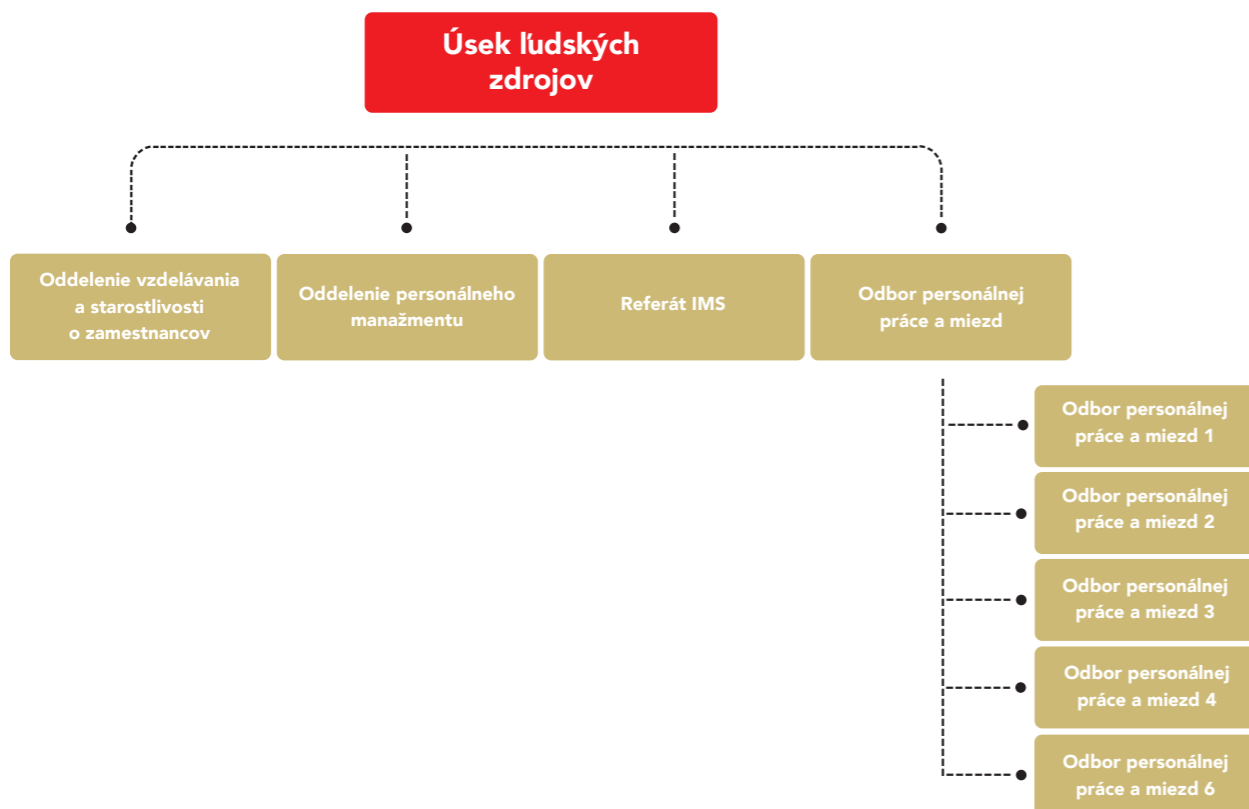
Úsek ľudských zdrojov

Oddelenie vzdelávania a starostlivosti o zamestnancov

Oddelenie personálneho manažmentu

Referát IMS

Odbor personálnej práce a miezd

Odbor personálnej práce a miezd 1

Odbor personálnej práce a miezd 2

Odbor personálnej práce a miezd 3

Odbor personálnej práce a miezd 4

Odbor personálnej práce a miezd 6